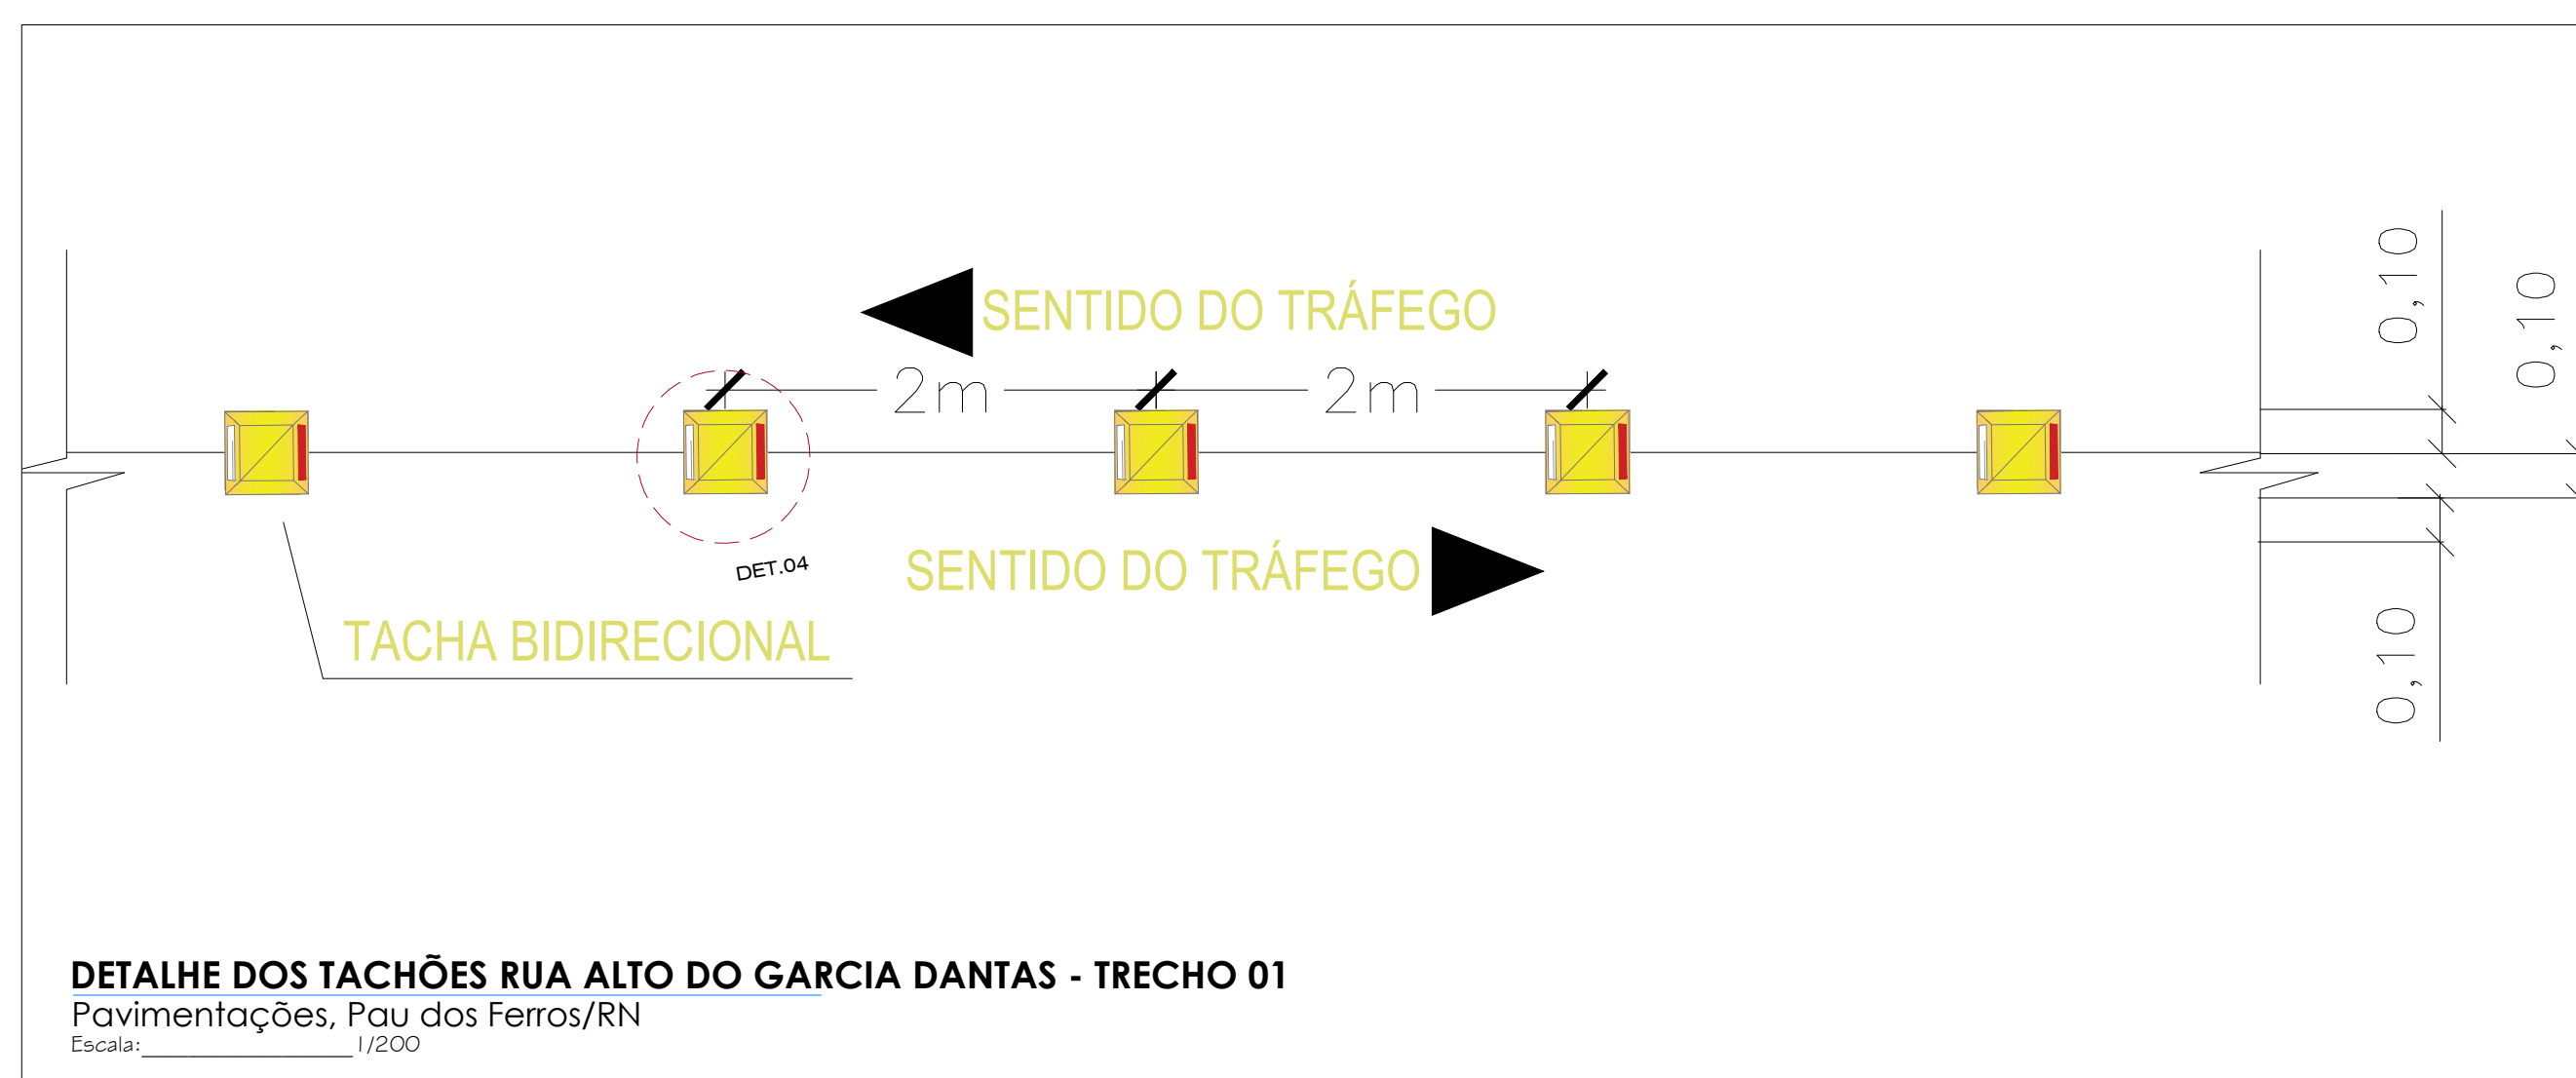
SENTIDO DO TRÁFEGO

2m

2m

0,10

0,10

0,10

DET.04

SENTIDO DO TRÁFEGO

TACHA BIDIRECIONAL

DETALHE DOS TACHÕES RUA ALTO DO GARCIA DANTAS - TRECHO 01
Pavimentações, Pau dos Ferros/RN
Escala:________________1/200